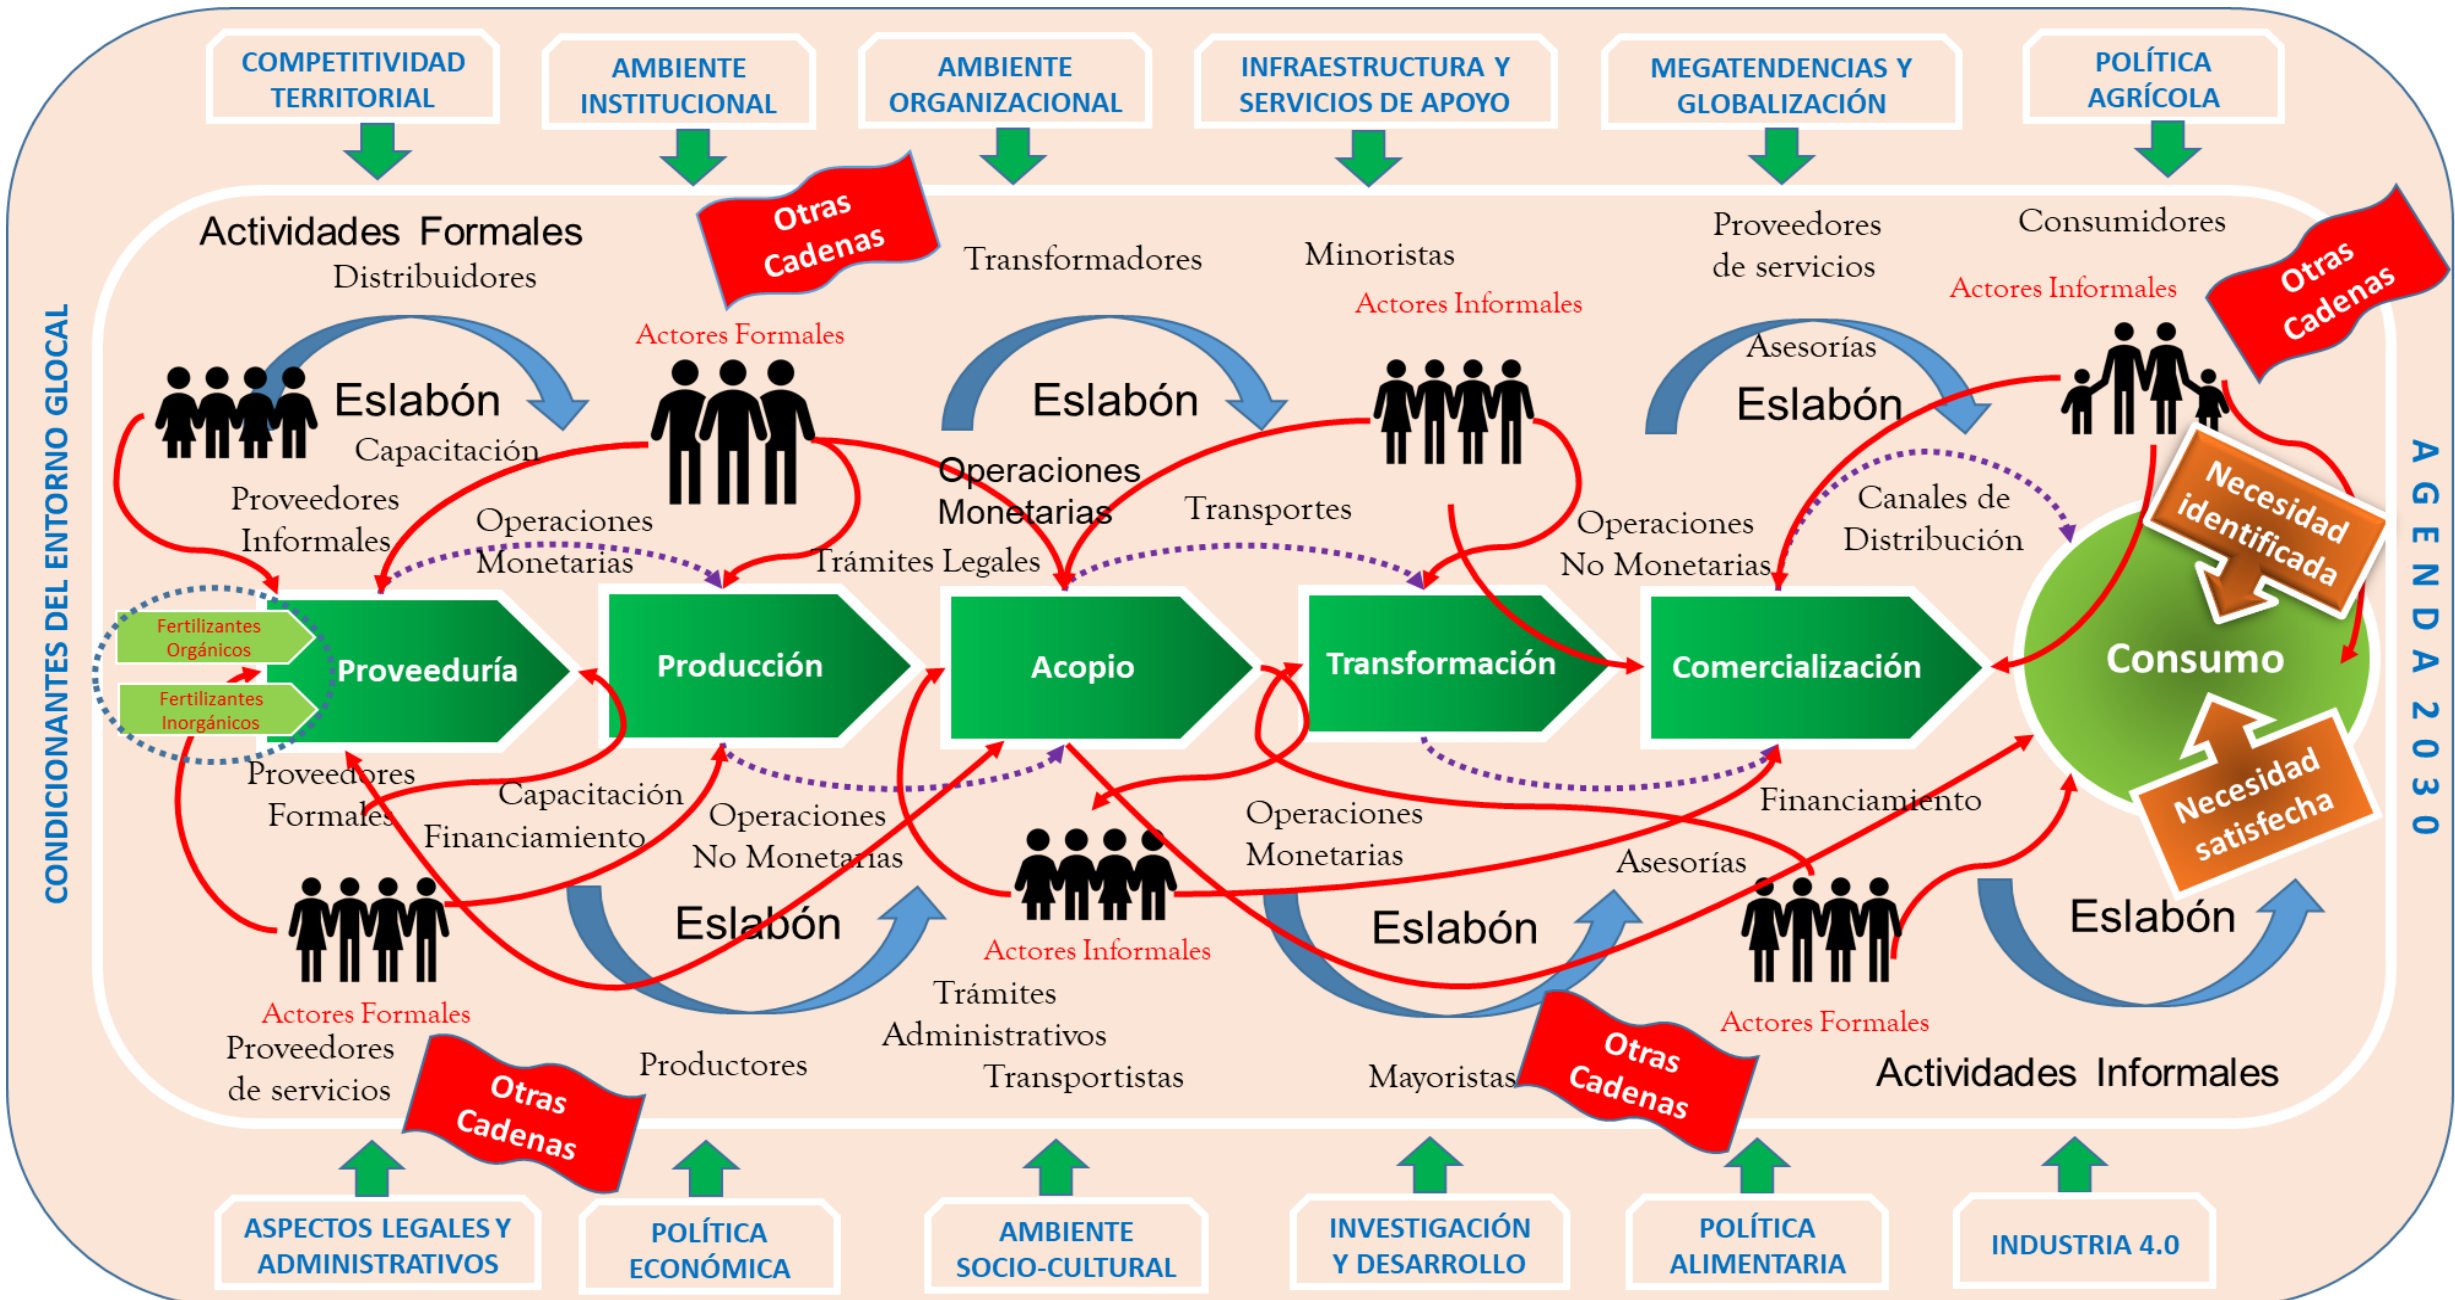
COMPETITIVIDAD TERRITORIAL

AMBIENTE INSTITUCIONAL

AMBIENTE ORGANIZACIONAL

INFRAESTRUCTURA Y SERVICIOS DE APOYO

MEGATENDENCIAS Y GLOBALIZACIÓN

POLÍTICA AGRÍCOLA

CONDICIONANTES DEL ENTORNO GLOCAL

AGENDA 2030

Actividades Formales

Distribuidores

Otras Cadenas

Transformadores

Minoristas

Proveedores de servicios

Consumidores

Actores Informales

Actores Informales

Otras Cadenas

Actores Formales

Eslabón

Capacitación

Eslabón

Operaciones Monetarias

Asesorías

Eslabón

Proveedores Informales

Operaciones Monetarias

Transportes

Operaciones No Monetarias

Canales de Distribución

Trámites Legales

Necesidad identificada

Fertilizantes Orgánicos

Fertilizantes Inorgánicos

Proveeduría

Producción

Acopio

Transformación

Comercialización

Consumo

Proveedores Formales

Capacitación

Financiamiento

Operaciones No Monetarias

Operaciones Monetarias

Financiamiento

Asesorías

Necesidad satisfecha

Eslabón

Eslabón

Eslabón

Actores Informales

Actores Formales

Trámites Administrativos

Actores Formales

Proveedores de servicios

Otras Cadenas

Productores

Transportistas

Mayoristas

Otras Cadenas

Actividades Informales

ASPECTOS LEGALES Y ADMINISTRATIVOS

POLÍTICA ECONÓMICA

AMBIENTE SOCIO-CULTURAL

INVESTIGACIÓN Y DESARROLLO

POLÍTICA ALIMENTARIA

INDUSTRIA 4.0